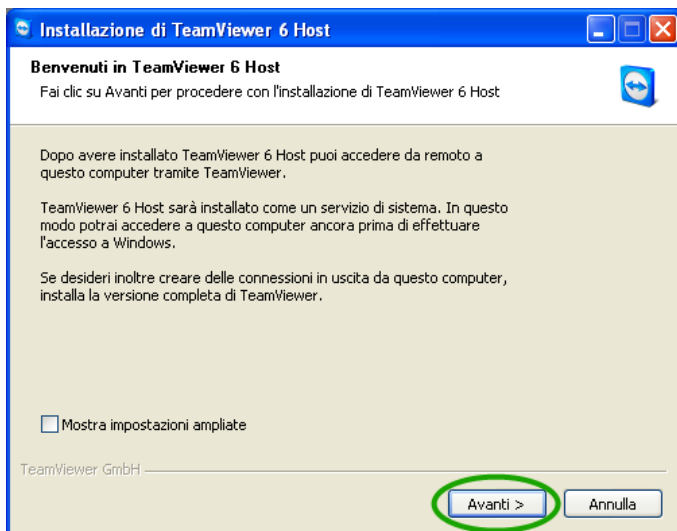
Installazione di TeamViewer 6 Host

Benvenuti in TeamViewer 6 Host

Fai clic su Avanti per procedere con l'installazione di TeamViewer 6 Host

Dopo avere installato TeamViewer 6 Host puoi accedere da remoto a questo computer tramite TeamViewer.

TeamViewer 6 Host sarà installato come un servizio di sistema. In questo modo potrai accedere a questo computer ancora prima di effettuare l'accesso a Windows.

Se desideri inoltre creare delle connessioni in uscita da questo computer, installa la versione completa di TeamViewer.

Mostra impostazioni ampliate

TeamViewer GmbH

Avanti >

Annulla